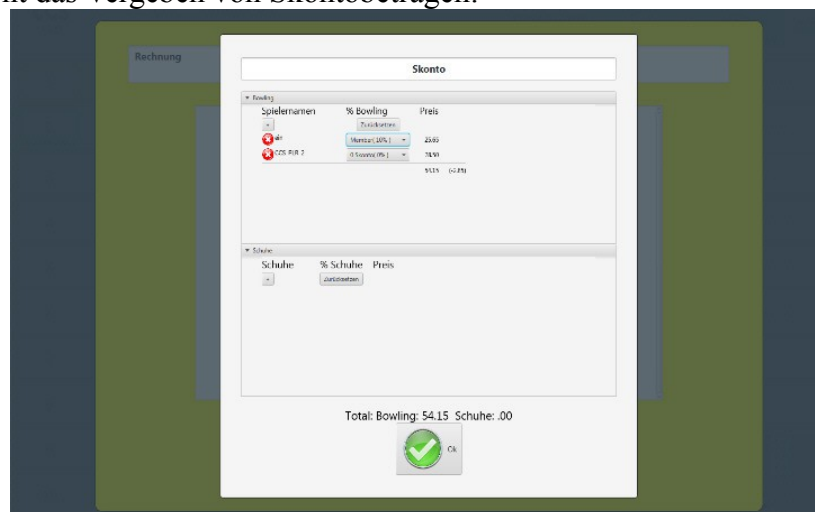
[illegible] das Vergeben von Skontobeträgen.

Rechnung

Skonto

▾ Bowling

Spielernamen % Bowling Preis

Zurücksetzen

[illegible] Member (10%) 23.65

CCS PUB 2 0 Skonto (0%) 30.50

54.15 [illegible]

▾ Schuhe

Schuhe % Schuhe Preis

Zurücksetzen

Total: Bowling: 54.15 Schuhe: .00

Ok